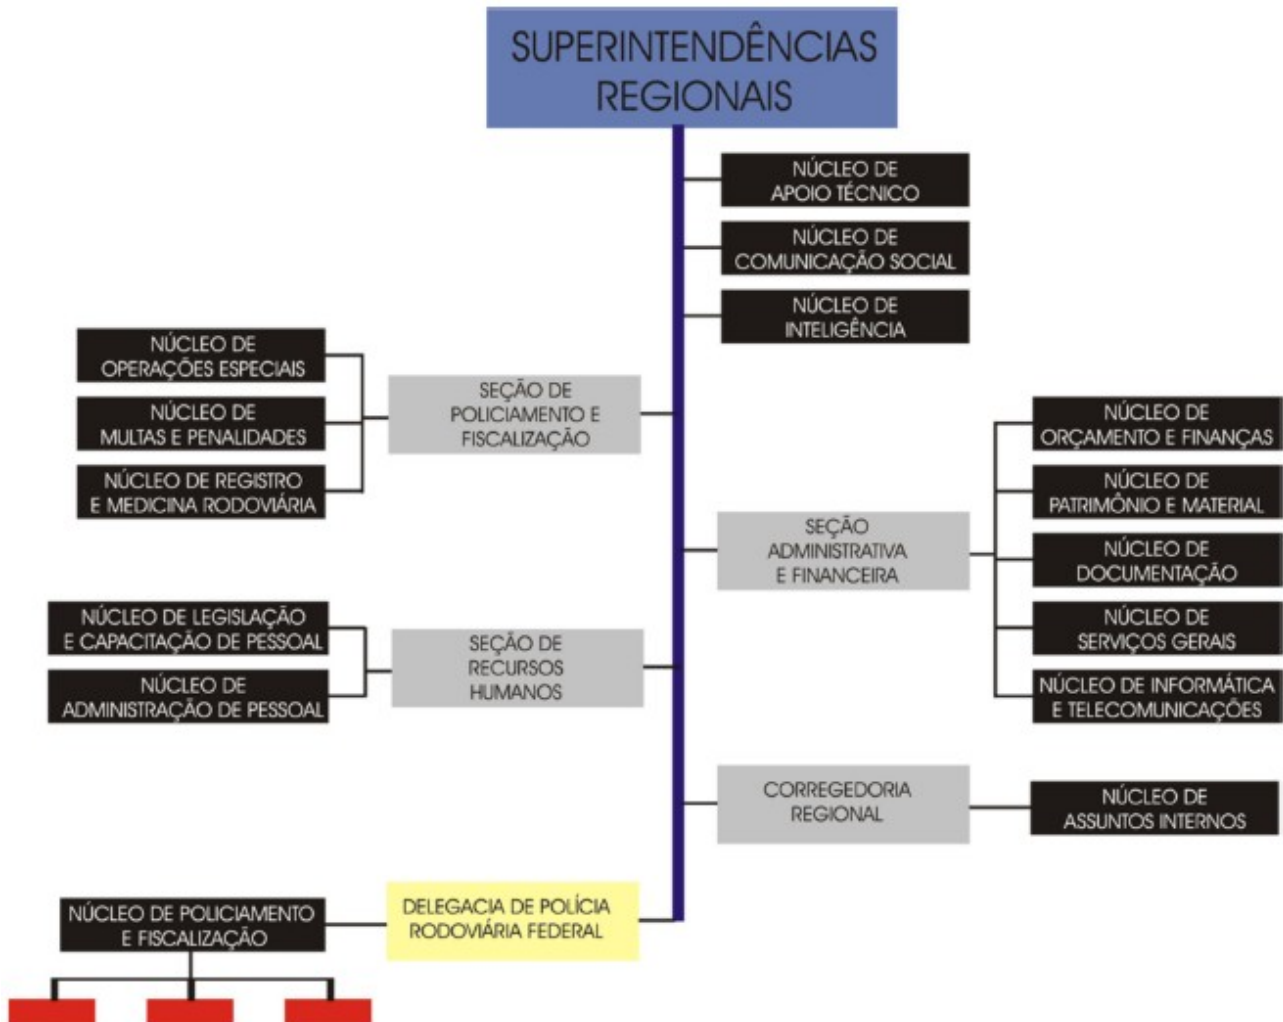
SUPERINTENDÊNCIAS REGIONAIS

NÚCLEO DE APOIO TÉCNICO

NÚCLEO DE COMUNICAÇÃO SOCIAL

NÚCLEO DE INTELIGÊNCIA

NÚCLEO DE OPERAÇÕES ESPECIAIS

NÚCLEO DE MULTAS E PENALIDADES

NÚCLEO DE REGISTRO E MEDICINA RODOVIÁRIA

SEÇÃO DE POLICIAMENTO E FISCALIZAÇÃO

NÚCLEO DE ORÇAMENTO E FINANÇAS

NÚCLEO DE PATRIMÔNIO E MATERIAL

SEÇÃO ADMINISTRATIVA E FINANCEIRA

NÚCLEO DE DOCUMENTAÇÃO

NÚCLEO DE SERVIÇOS GERAIS

NÚCLEO DE INFORMÁTICA E TELECOMUNICAÇÕES

NÚCLEO DE LEGISLAÇÃO E CAPACITAÇÃO DE PESSOAL

NÚCLEO DE ADMINISTRAÇÃO DE PESSOAL

SEÇÃO DE RECURSOS HUMANOS

CORREGEDORIA REGIONAL

NÚCLEO DE ASSUNTOS INTERNOS

NÚCLEO DE POLICIAMENTO E FISCALIZAÇÃO

DELEGACIA DE POLÍCIA RODOVIÁRIA FEDERAL